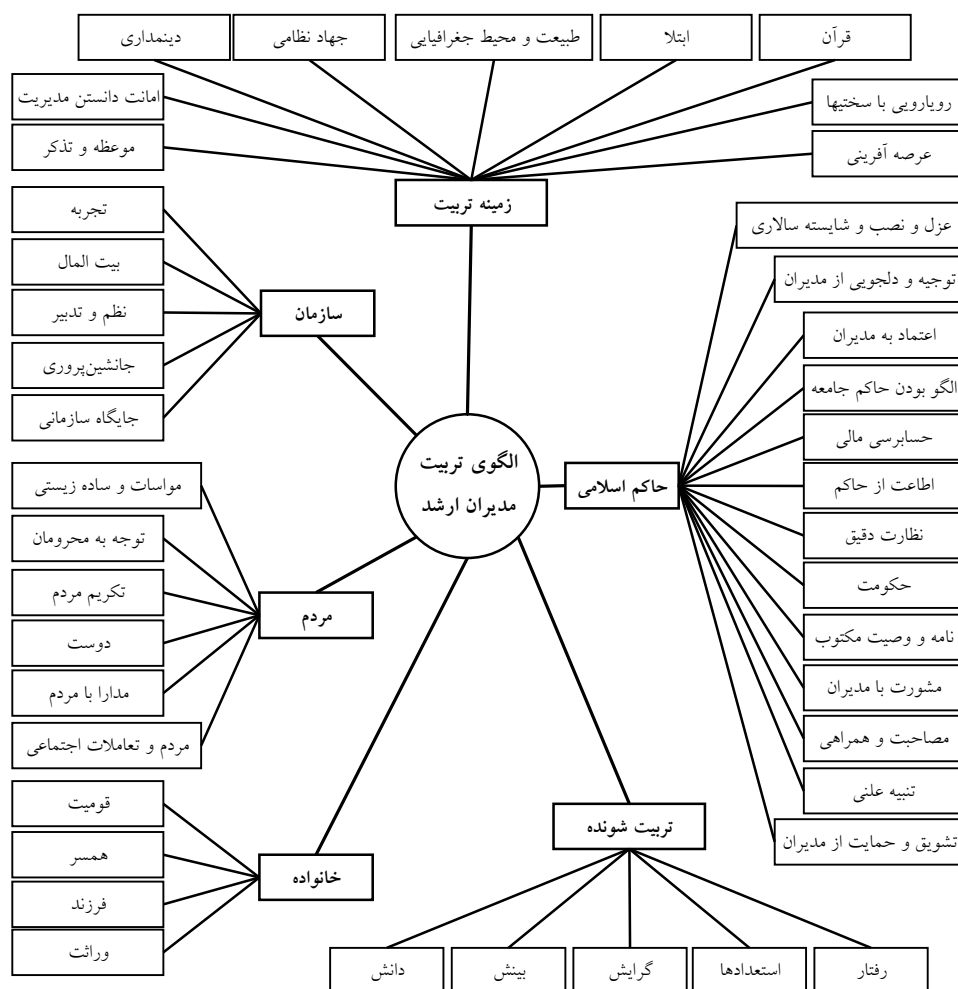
قرآن
ابتلا
طبیعت و محیط جغرافیایی
جهاد نظامی
دینمداری
امانت دانستن مدیریت
موعظه و تذکر
رویارویی با سختیها
عرصه آفرینی
زمینه تربیت
تجربه
بیت المال
نظم و تدبیر
جانشین‌پروری
جایگاه سازمانی
سازمان
عزل و نصب و شایسته سالاری
توجیه و دلجویی از مدیران
اعتماد به مدیران
الگو بودن حاکم جامعه
حسابرسی مالی
اطاعت از حاکم
نظارت دقیق
حکومت
نامه و وصیت مکتوب
مشورت با مدیران
مصاحبت و همراهی
تنبیه علنی
تشویق و حمایت از مدیران
حاکم اسلامی
الگوی تربیت مدیران ارشد
مواسات و ساده زیستی
توجه به محرومان
تکریم مردم
دوست
مدارا با مردم
مردم و تعاملات اجتماعی
مردم
قومیت
همسر
فرزند
وراثت
خانواده
تربیت شونده
رفتار
استعدادها
گرایش
بینش
دانش